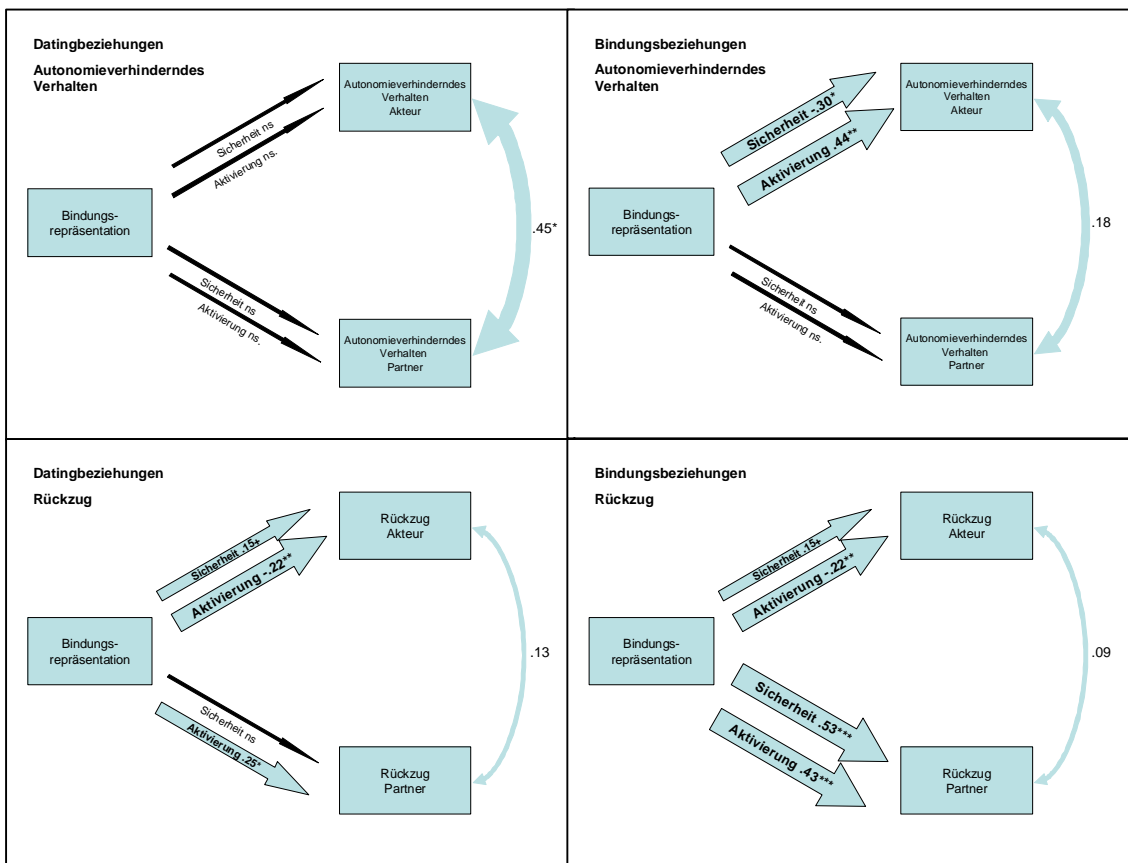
Datingbeziehungen

Autonomieverhinderndes Verhalten

Autonomieverhinderndes Verhalten Akteur

Sicherheit ns

Aktivierung ns.

Bindungsrepräsentation

.45*

Sicherheit ns

Aktivierung ns.

Autonomieverhinderndes Verhalten Partner

Bindungsbeziehungen

Autonomieverhinderndes Verhalten

Autonomieverhinderndes Verhalten Akteur

Sicherheit -.30*

Aktivierung .44**

Bindungsrepräsentation

.18

Sicherheit ns

Aktivierung ns.

Autonomieverhinderndes Verhalten Partner

Datingbeziehungen

Rückzug

Rückzug Akteur

Sicherheit .15+

Aktivierung -.22**

Bindungsrepräsentation

.13

Sicherheit ns

Aktivierung .25*

Rückzug Partner

Bindungsbeziehungen

Rückzug

Rückzug Akteur

Sicherheit .15+

Aktivierung -.22**

Bindungsrepräsentation

.09

Sicherheit .53***

Aktivierung .43***

Rückzug Partner